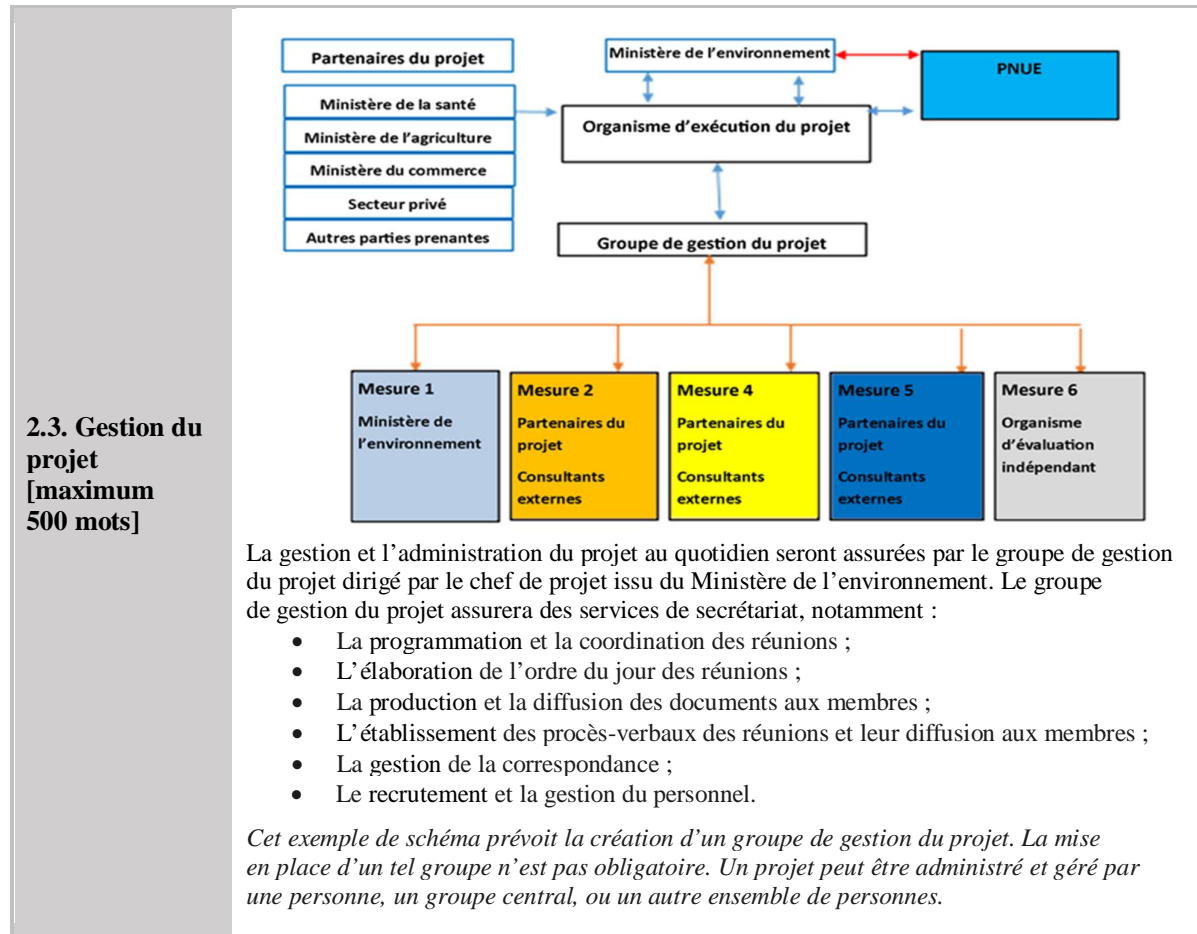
2.3. Gestion du projet [maximum 500 mots]

Partenaires du projet

Ministère de la santé

Ministère de l'agriculture

Ministère du commerce

Secteur privé

Autres parties prenantes

Ministère de l'environnement

PNUE

Organisme d'exécution du projet

Groupe de gestion du projet

Mesure 1
Ministère de l'environnement

Mesure 2
Partenaires du projet
Consultants externes

Mesure 4
Partenaires du projet
Consultants externes

Mesure 5
Partenaires du projet
Consultants externes

Mesure 6
Organisme d'évaluation indépendant

La gestion et l'administration du projet au quotidien seront assurées par le groupe de gestion du projet dirigé par le chef de projet issu du Ministère de l'environnement. Le groupe de gestion du projet assurera des services de secrétariat, notamment :

• La programmation et la coordination des réunions ;
• L'élaboration de l'ordre du jour des réunions ;
• La production et la diffusion des documents aux membres ;
• L'établissement des procès-verbaux des réunions et leur diffusion aux membres ;
• La gestion de la correspondance ;
• Le recrutement et la gestion du personnel.

Cet exemple de schéma prévoit la création d'un groupe de gestion du projet. La mise en place d'un tel groupe n'est pas obligatoire. Un projet peut être administré et géré par une personne, un groupe central, ou un autre ensemble de personnes.